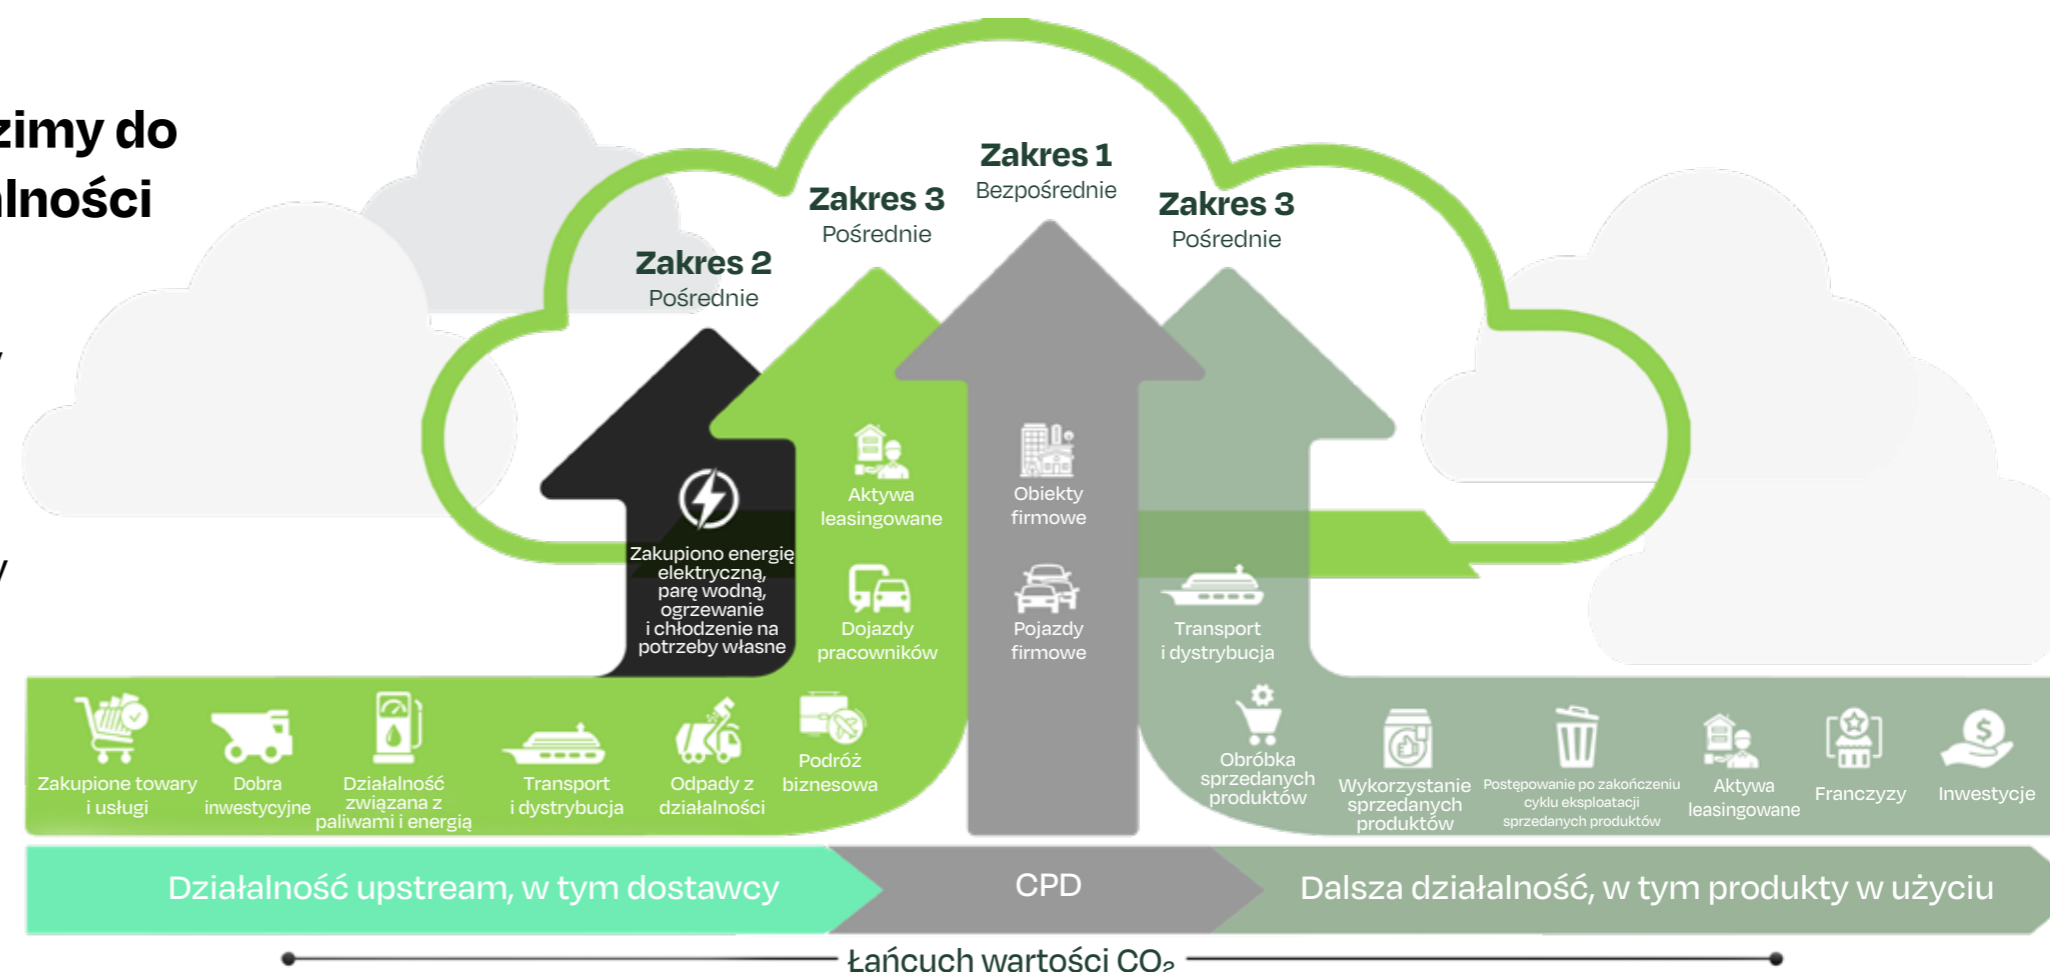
zimy do
lności

Zakres 1
Bezpośrednie

Zakres 3
Pośrednie

Zakres 3
Pośrednie

Zakres 2
Pośrednie

Zakupiono energię elektryczną, parę wodną, ogrzewanie i chłodzenie na potrzeby własne

Aktywa leasingowane

Dojazdy pracowników

Obiekty firmowe

Pojazdy firmowe

Transport i dystrybucja

Zakupione towary i usługi

Dobra inwestycyjne

Działalność związana z paliwami i energią

Transport i dystrybucja

Odpady z działalności

Podróż biznesowa

Obróbka sprzedanych produktów

Wykorzystanie sprzedanych produktów

Postępowanie po zakończeniu cyklu eksploatacji sprzedanych produktów

Aktywa leasingowane

Franczyzy

Inwestycje

Działalność upstream, w tym dostawcy

CPD

Dalsza działalność, w tym produkty w użyciu

Łańcuch wartości $CO_2$